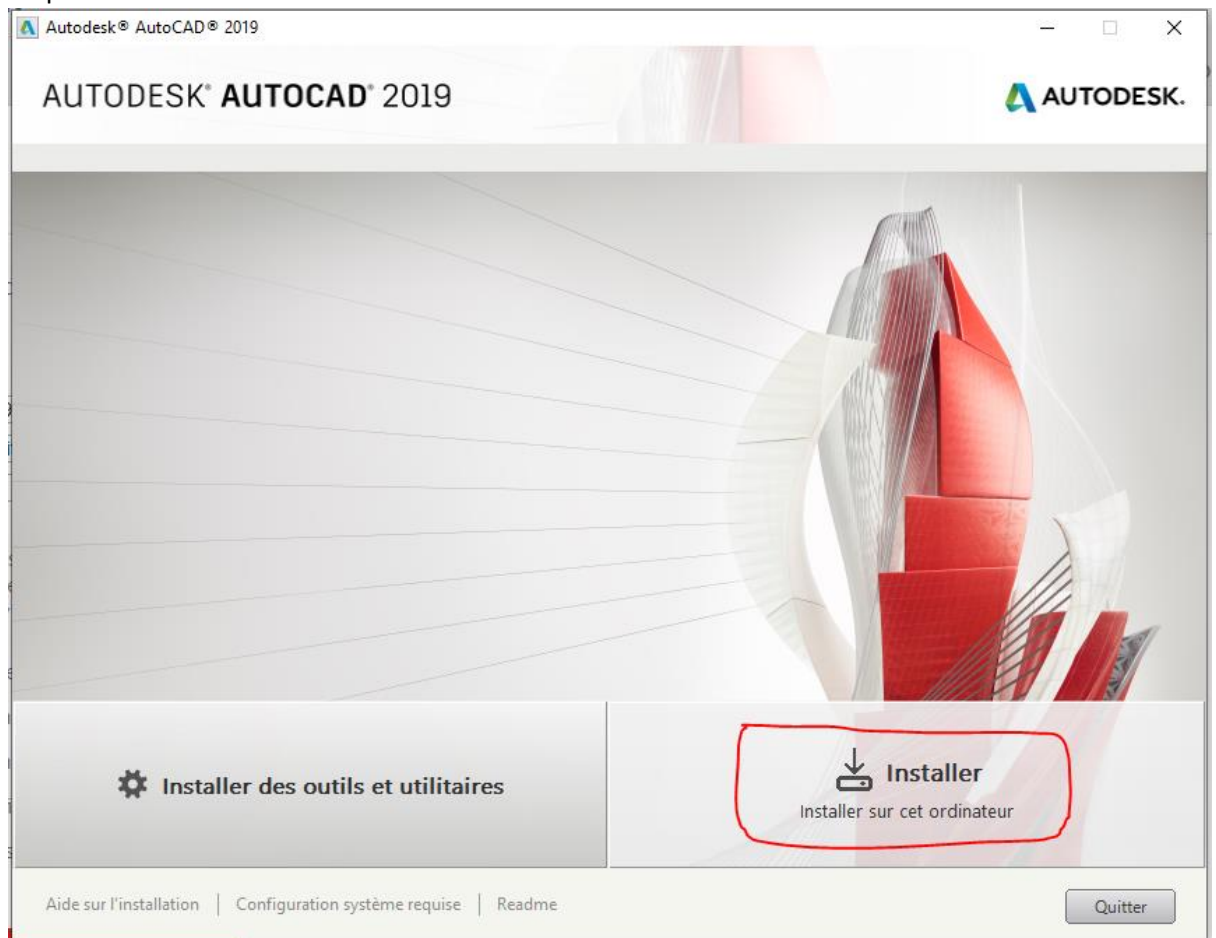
Autodesk® AutoCAD® 2019

AUTODESK® AUTOCAD® 2019

AUTODESK.

Installer des outils et utilitaires

Installer

Installer sur cet ordinateur

Aide sur l'installation | Configuration système requise | Readme

Quitter